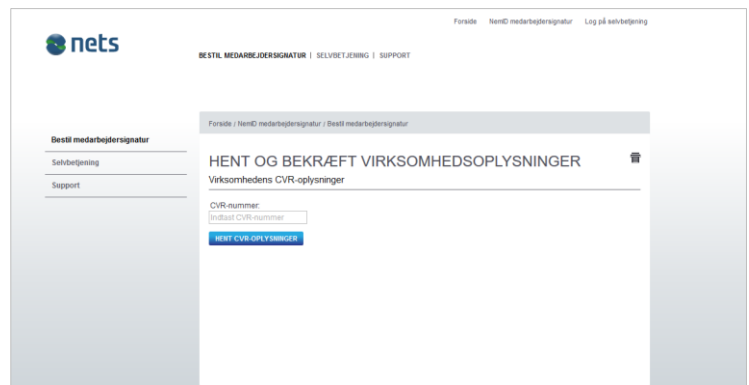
Forside NemID medarbejdersignatur Log på selvbetjening

nets

BESTIL MEDARBEJDERSIGNATUR | SELVBETJENING | SUPPORT

Bestil medarbejdersignatur
Selvbetjening
Support

Forside / NemID medarbejdersignatur / Bestil medarbejdersignatur

HENT OG BEKRÆFT VIRKSOMHEDSOPLYSNINGER

Virksomhedens CVR-oplysninger

CVR-nummer:
Indtast CVR-nummer

HENT CVR-OPLYSNINGER